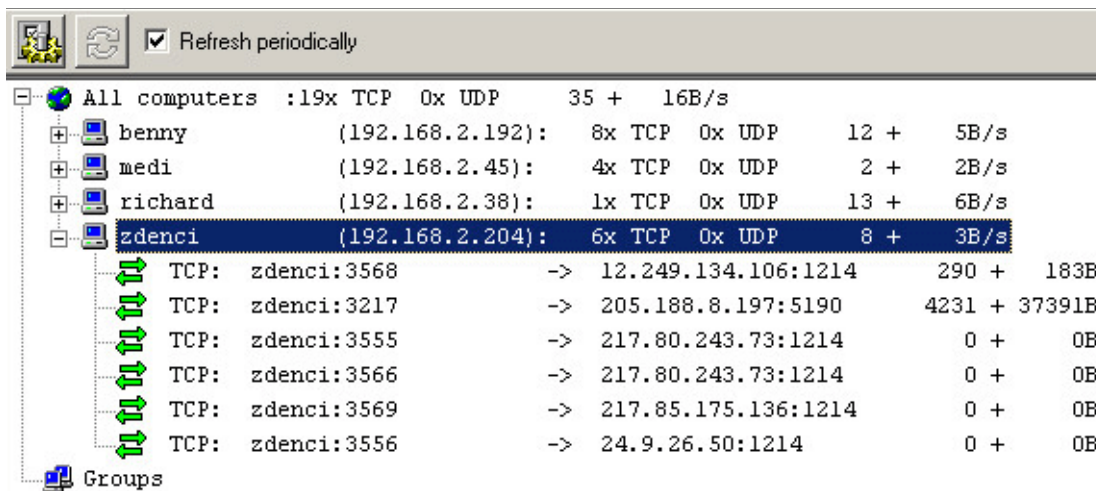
Refresh periodically

All computers :19x TCP 0x UDP 35 + 16B/s
benny (192.168.2.192): 8x TCP 0x UDP 12 + 5B/s
medi (192.168.2.45): 4x TCP 0x UDP 2 + 2B/s
richard (192.168.2.38): 1x TCP 0x UDP 13 + 6B/s
zdenci (192.168.2.204): 6x TCP 0x UDP 8 + 3B/s
TCP: zdenci:3568 -> 12.249.134.106:1214 290 + 183B
TCP: zdenci:3217 -> 205.188.8.197:5190 4231 + 37391B
TCP: zdenci:3555 -> 217.80.243.73:1214 0 + 0B
TCP: zdenci:3566 -> 217.80.243.73:1214 0 + 0B
TCP: zdenci:3569 -> 217.85.175.136:1214 0 + 0B
TCP: zdenci:3556 -> 24.9.26.50:1214 0 + 0B
Groups